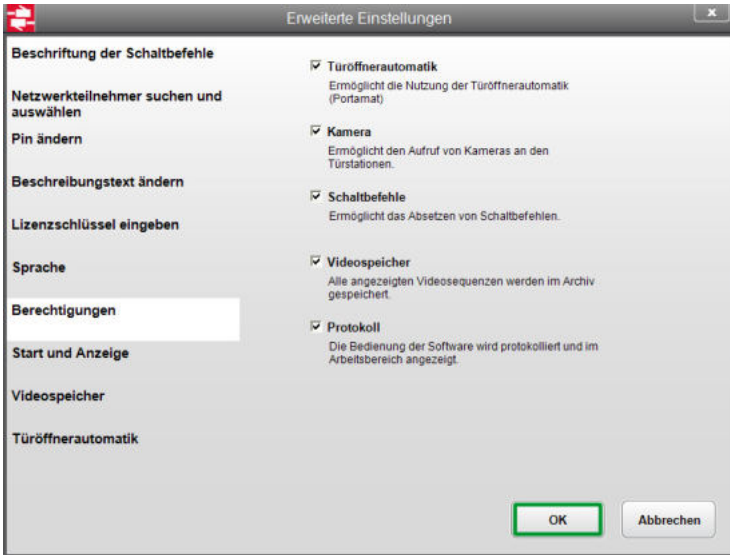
Erweiterte Einstellungen

x

Beschriftung der Schaltbefehle

Netzwerkteilnehmer suchen und auswählen

Pin ändern

Beschreibungstext ändern

Lizenzschlüssel eingeben

Sprache

Berechtigungen

Start und Anzeige

Videospeicher

Türöffnerautomatik

☑ Türöffnerautomatik
Ermöglicht die Nutzung der Türöffnerautomatik (Portamat)

☑ Kamera
Ermöglicht den Aufruf von Kameras an den Türstationen.

☑ Schaltbefehle
Ermöglicht das Absetzen von Schaltbefehlen.

☑ Videospeicher
Alle angezeigten Videosequenzen werden im Archiv gespeichert.

☑ Protokoll
Die Bedienung der Software wird protokolliert und im Arbeitsbereich angezeigt.

OK

Abbrechen